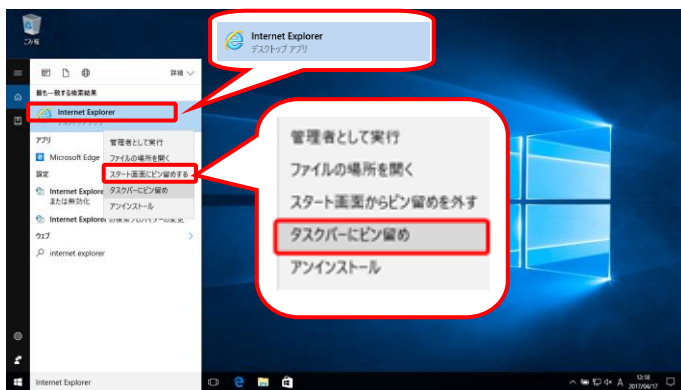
ごみ箱

詳細

最も一致する検索結果

Internet Explorer

アプリ

Microsoft Edge

設定

Internet Explorer または無効化

Internet Explorer

ウェブ

internet explorer

管理者として実行
ファイルの場所を開く
スタート画面にピン留めする
タスクバーにピン留め
アンインストール

Internet Explorer
デスクトップ アプリ

管理者として実行
ファイルの場所を開く
スタート画面からピン留めを外す
タスクバーにピン留め
アンインストール

Internet Explorer

12:18
2017/04/17